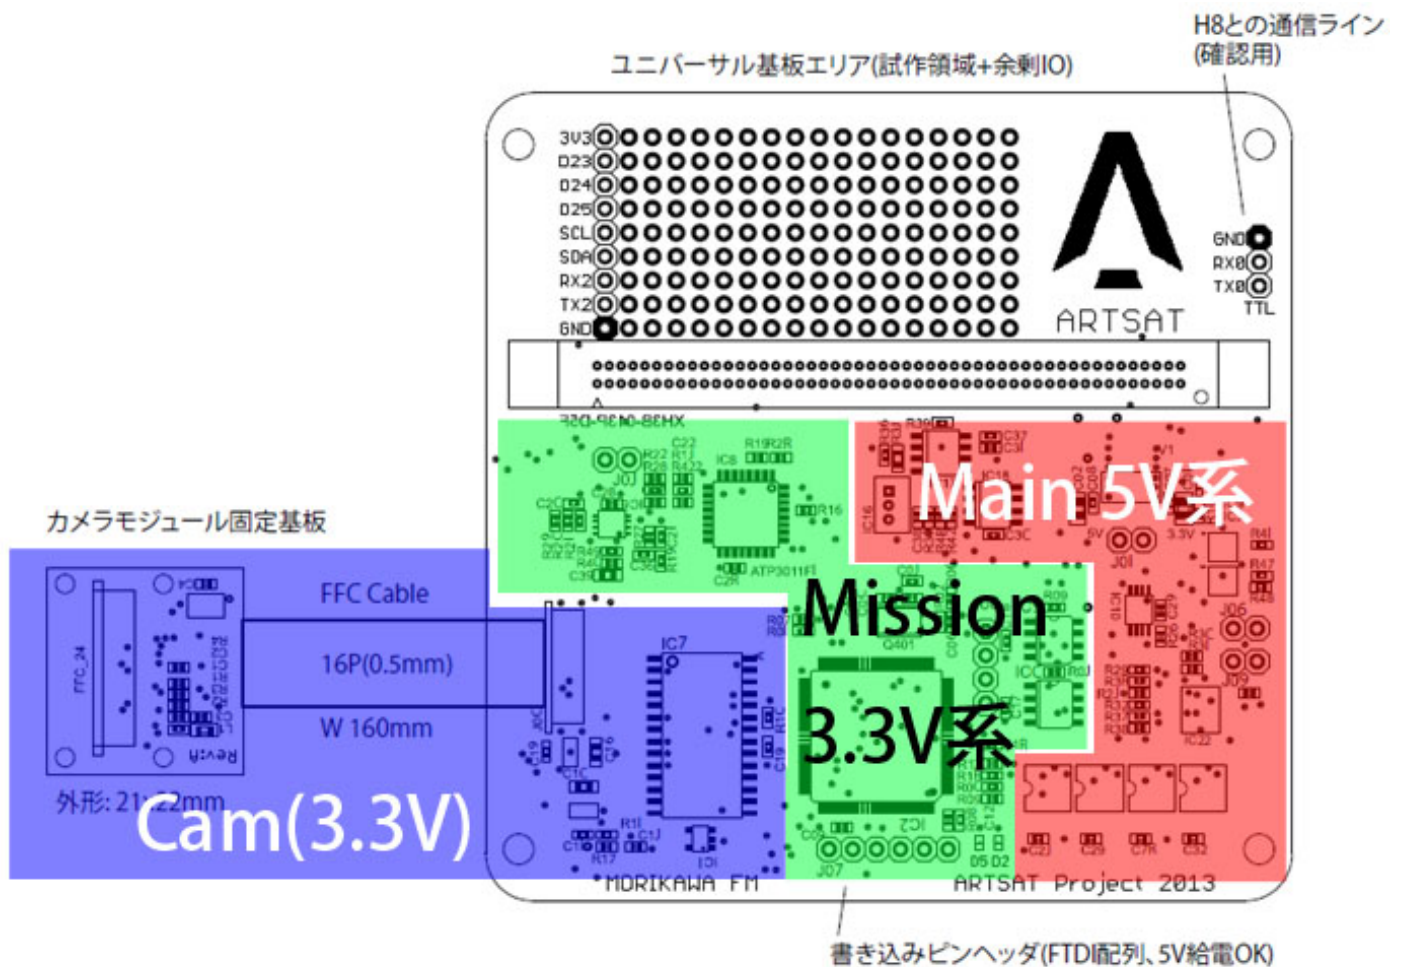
H8との通信ライン
(確認用)

ユニバーサル基板エリア(試作領域+余剰IO)

3V3
D23
D24
D25
SCL
SDA
RX2
TX2
GND

ARTSAT

GND
RX0
TX0
TTL

Main 5V系

カメラモジュール固定基板

FFC Cable

16P(0.5mm)

W 160mm

Mission

3.3V系

IC7

外形: 21x22mm

Cam(3.3V)

MORIKAWA FM

ARTSAT Project 2013

書き込みピンヘッダ(FTDI配列、5V給電OK)